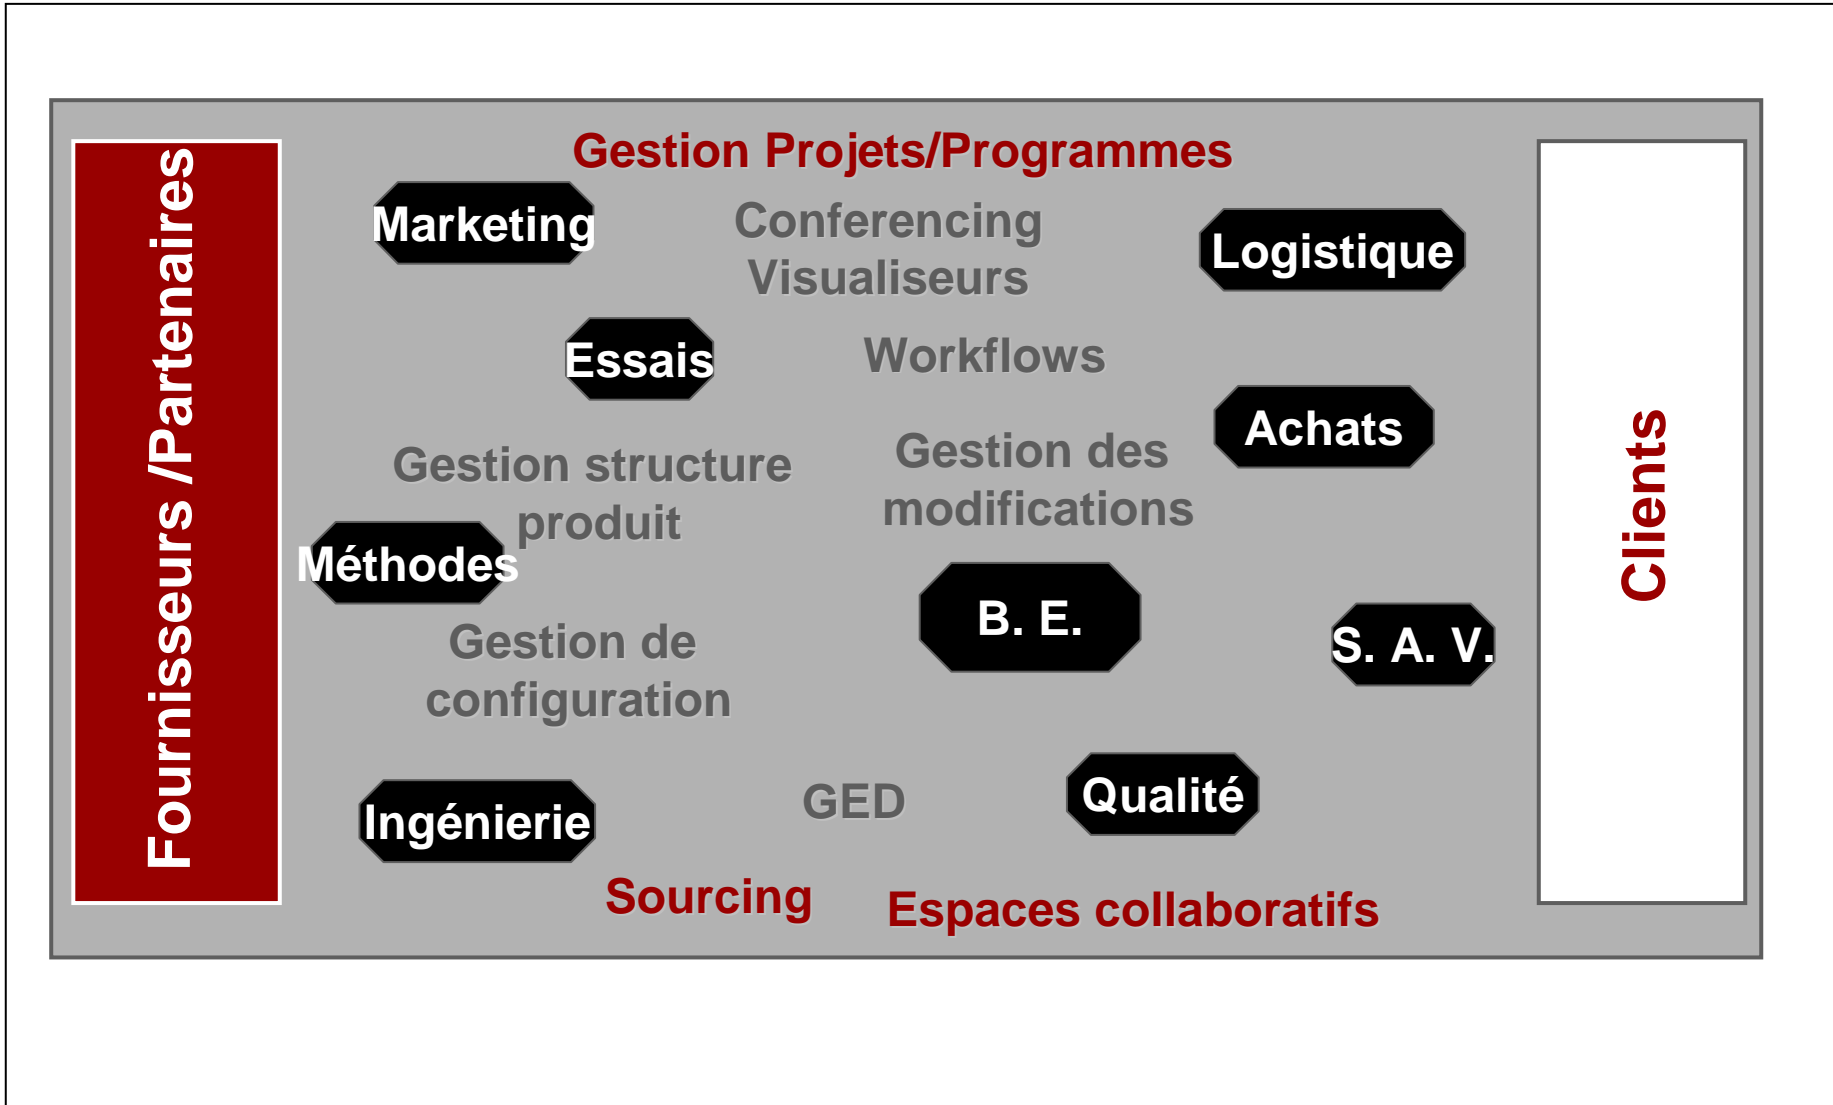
Fournisseurs /Partenaires

Gestion Projets/Programmes

Marketing

Conferencing
Visualiseurs

Logistique

Essais

Workflows

Achats

Gestion structure produit

Gestion des modifications

Méthodes

B. E.

S. A. V.

Gestion de configuration

Ingénierie

GED

Qualité

Sourcing

Espaces collaboratifs

Clients